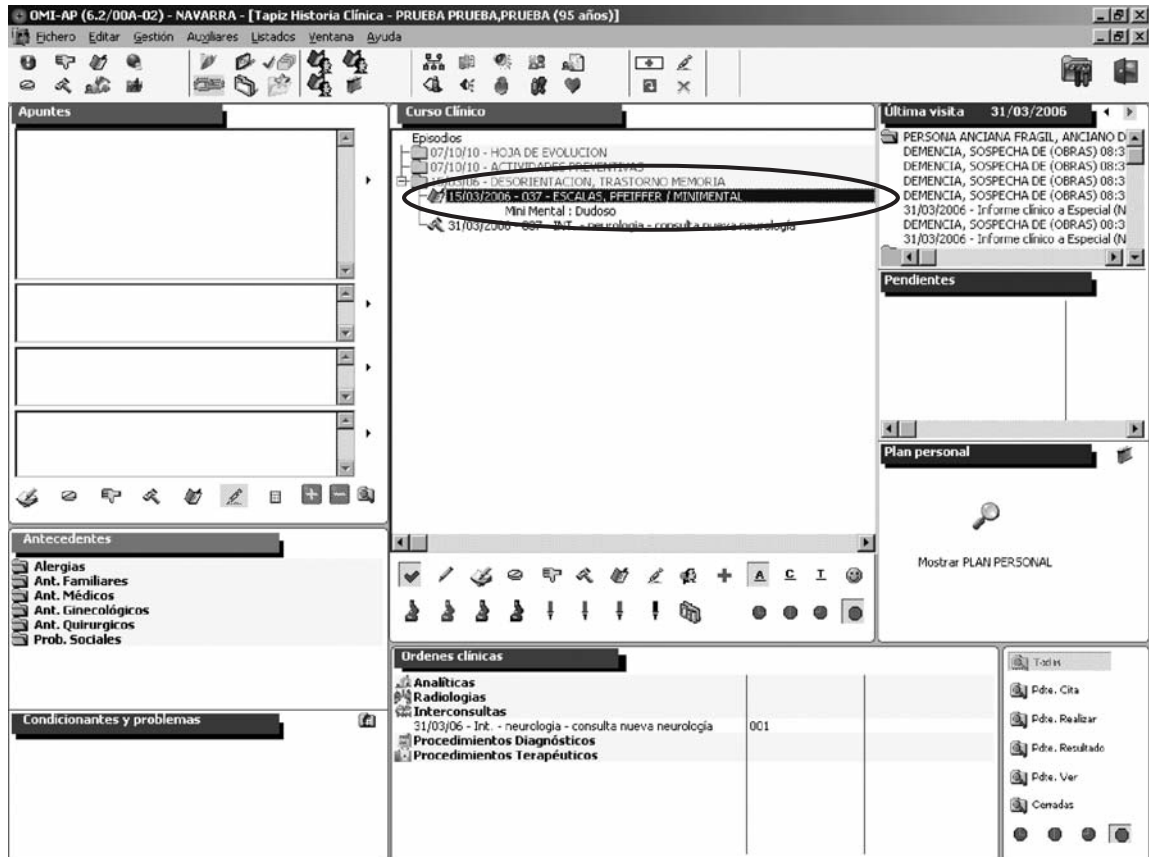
OMI-AP (6.2/00A-02) - NAVARRA - [Tapiz Historia Clínica - PRUEBA PRUEBA,PRUEBA (95 años)]

Fichero Editar Gestión Auxiliares Listados Ventana Ayuda

Apuntes

Curso Clínico

Episodios
07/10/10 - HOJA DE EVOLUCION
07/10/10 - ACTIVIDADES PREVENTIVAS
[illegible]/03/06 - DESORIENTACION, TRASTORNO MEMORIA
15/03/2006 - 037 - ESCALAS, PFEIFFER / MINIMENTAL
Mini Mental : Dudoso
31/03/2006 - 037 - INT. - neurologia - consulta nueva neurologia

Última visita 31/03/2006

PERSONA ANCIANA FRAGIL, ANCIANO D
DEMENCIA, SOSPECHA DE (OBRAS) 08:3
DEMENCIA, SOSPECHA DE (OBRAS) 08:3
DEMENCIA, SOSPECHA DE (OBRAS) 08:3
DEMENCIA, SOSPECHA DE (OBRAS) 08:3
31/03/2006 - Informe clínico a Especial (N
DEMENCIA, SOSPECHA DE (OBRAS) 08:3
31/03/2006 - Informe clínico a Especial (N

Pendientes

Plan personal

Mostrar PLAN PERSONAL

A C I

Antecedentes

Alergias
Ant. Familiares
Ant. Médicos
Ant. Ginecológicos
Ant. Quirurgicos
Prob. Sociales

Condicionantes y problemas

Ordenes clínicas

Analíticas
Radiologías
Interconsultas
31/03/06 - Int. - neurologia - consulta nueva neurología 001
Procedimientos Diagnósticos
Procedimientos Terapéuticos

Todas
Pdte. Cita
Pdte. Realizar
Pdte. Resultado
Pdte. Ver
Cerradas